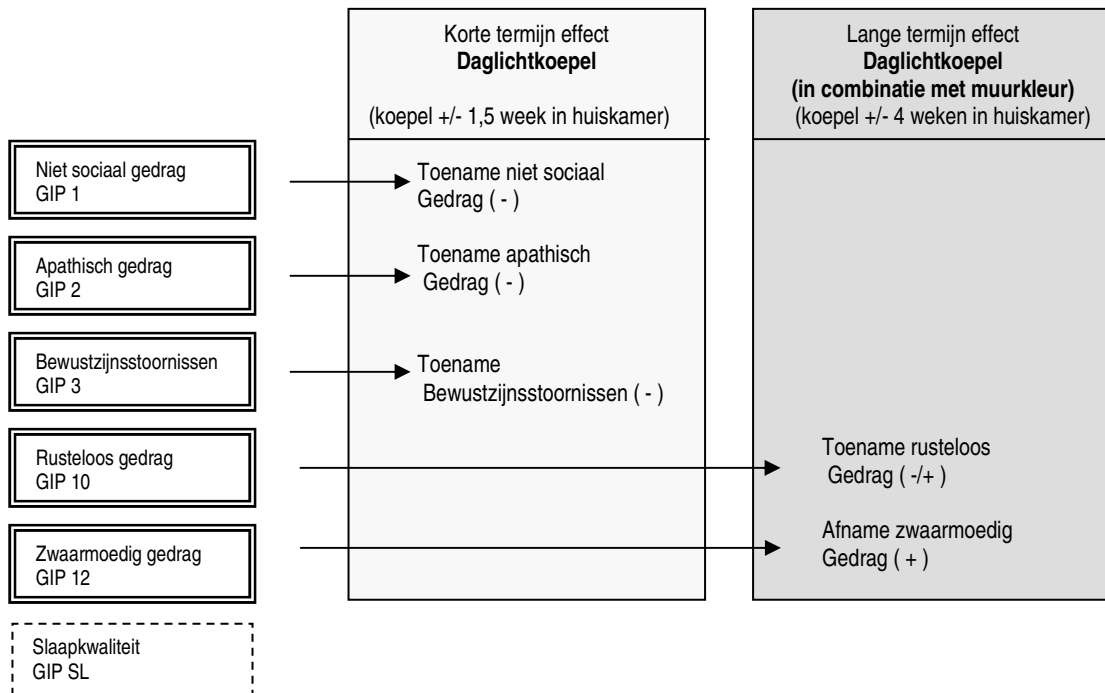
Korte termijn effect
**Daglichtkoepel**

(koepel +/- 1,5 week in huiskamer)

Lange termijn effect
**Daglichtkoepel**
**(in combinatie met muurkleur)**
(koepel +/- 4 weken in huiskamer)

Niet sociaal gedrag
GIP 1

Toename niet sociaal
Gedrag ( - )

Apathisch gedrag
GIP 2

Toename apathisch
Gedrag ( - )

Bewustzijnsstoornissen
GIP 3

Toename
Bewustzijnsstoornissen ( - )

Rusteloos gedrag
GIP 10

Toename rusteloos
Gedrag ( -/+ )

Zwaarmoedig gedrag
GIP 12

Afname zwaarmoedig
Gedrag ( + )

Slaapkwaliteit
GIP SL